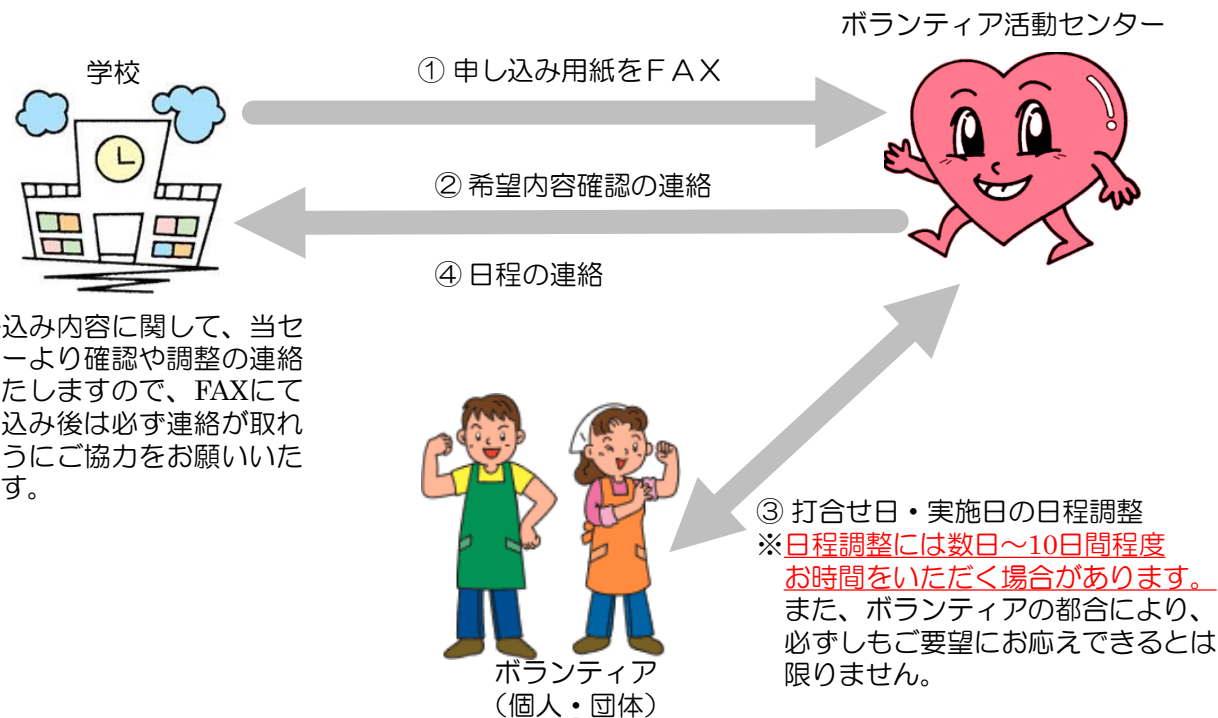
学校

ボランティア活動センター

① 申し込み用紙をＦＡＸ

② 希望内容確認の連絡

④ 日程の連絡

込み内容に関して、当センターより確認や調整の連絡たしますので、FAXにて込み後は必ず連絡が取れうにご協力をお願いいたす。

③ 打合せ日・実施日の日程調整
※日程調整には数日～10日間程度お時間をいただく場合があります。
また、ボランティアの都合により、必ずしもご要望にお応えできるとは限りません。

ボランティア
（個人・団体）